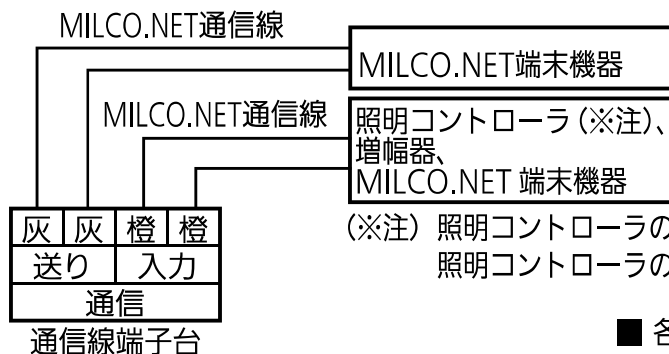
MILCO.NET通信線

MILCO.NET端末機器

MILCO.NET通信線

照明コントローラ (※注)、
増幅器、
MILCO.NET 端末機器

| 灰 | 灰 | 橙 | 橙 |
|---|---|---|---|
| 送り | | 入力 | |
| 通信 | | | |

通信線端子台

(※注) 照明コントローラの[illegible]
照明コントローラの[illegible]

■ 各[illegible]